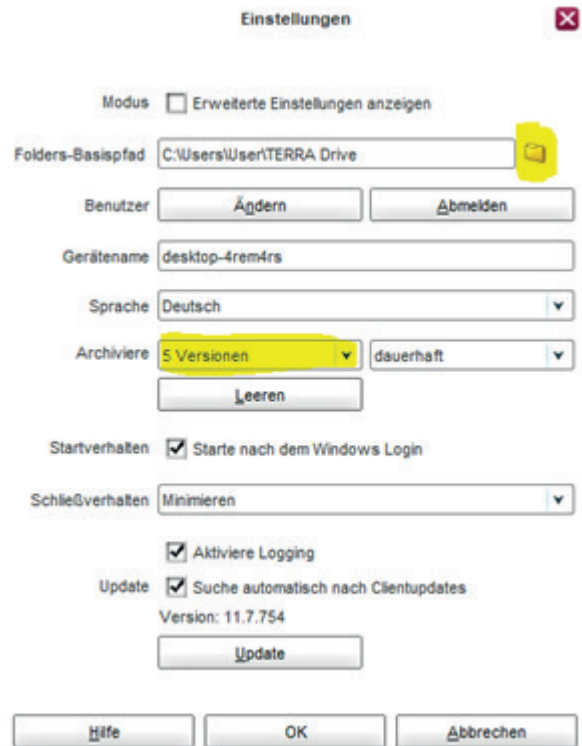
Einstellungen

Modus Erweiterte Einstellungen anzeigen

Folders-Basispfad C:\Users\User\TERRA Drive

Benutzer Ändern Abmelden

Gerätename desktop-4rem4rs

Sprache Deutsch

Archiviere 5 Versionen dauerhaft

Leeren

Startverhalten Starte nach dem Windows Login

Schließverhalten Minimieren

Aktiviere Logging

Update Suche automatisch nach Clientupdates

Version: 11.7.754

Update

Hilfe OK Abbrechen